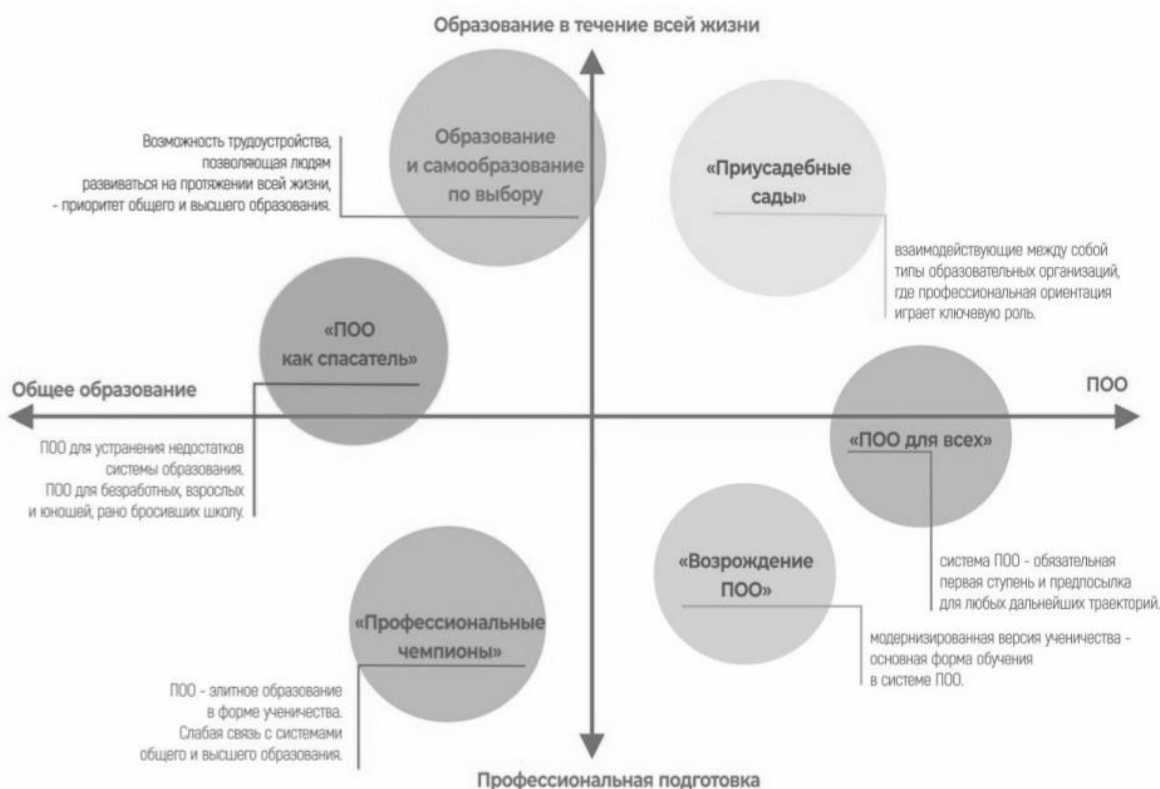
Образование в течение всей жизни

Образование и самообразование по выбору

Возможность трудоустройства, позволяющая людям развиваться на протяжении всей жизни, - приоритет общего и высшего образования.

«Приусадебные сады»

взаимодействующие между собой типы образовательных организаций, где профессиональная ориентация играет ключевую роль.

«ПОО как спасатель»

Общее образование

ПОО

ПОО для устранения недостатков системы образования. ПОО для безработных, взрослых и юношей, рано бросивших школу.

«ПОО для всех»

система ПОО - обязательная первая ступень и предпосылка для любых дальнейших траекторий.

«Возрождение ПОО»

модернизированная версия ученичества - основная форма обучения в системе ПОО.

«Профессиональные чемпионы»

ПОО - элитное образование в форме ученичества. Слабая связь с системами общего и высшего образования.

Профессиональная подготовка